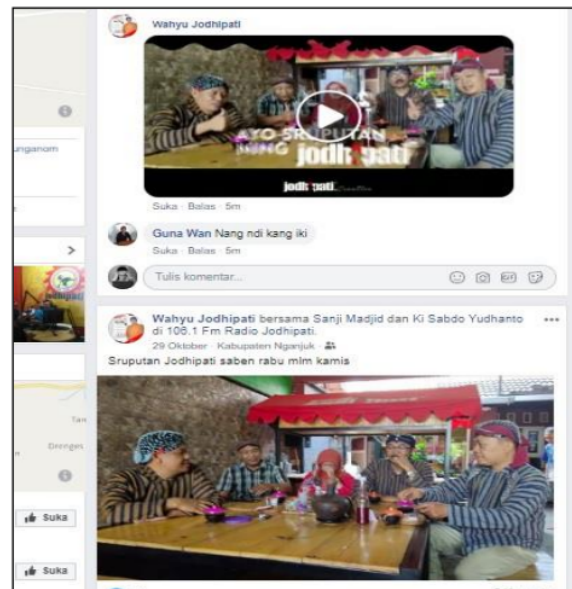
unganom

Tan

Drenges

Suka

Suka

Wahyu Jodhipati

AYO SRUPUTAN NING jodhipati

jodhipati

Suka · Balas · 5m

Guna Wan Nang ndi kang iki

Suka · Balas · 5m

Tulis komentar...

Wahyu Jodhipati bersama Sanji Madjid dan Ki Sabdo Yudhanto di 106.1 Fm Radio Jodhipati.

29 Oktober · Kabupaten Nganjuk ·

Sruputan Jodhipati saben rabu mlm kamis